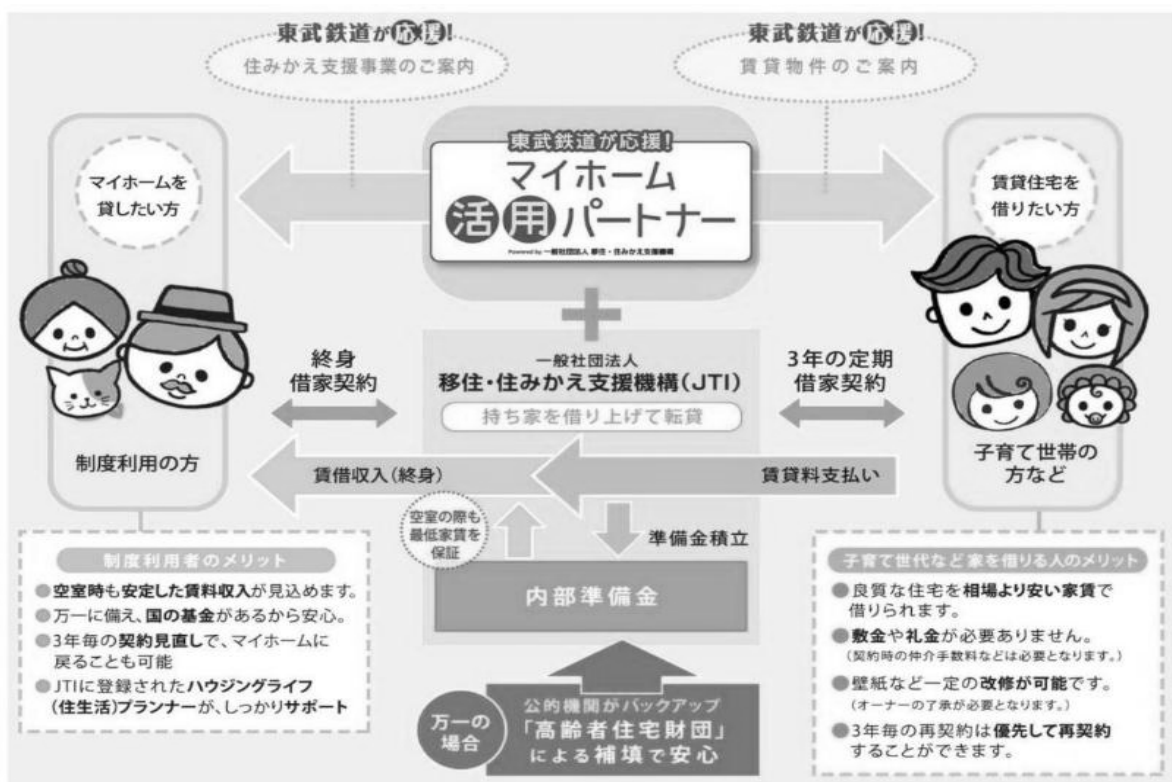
東武鉄道が応援!
住みかえ支援事業のご案内

東武鉄道が応援!
賃貸物件のご案内

東武鉄道が応援!
マイホーム
活用パートナー
Powered by 一般社団法人 移住・住みかえ支援機構

マイホームを貸したい方

賃貸住宅を借りたい方

終身
借家契約

一般社団法人
移住・住みかえ支援機構(JTI)
持ち家を借り上げて転貸

3年の定期
借家契約

制度利用の方

子育て世帯の方など

賃借収入(終身)

賃貸料支払い

空室の際も最低家賃を保証

準備金積立

内部準備金

制度利用者のメリット
●空室時も安定した賃料収入が見込めます。
●万一に備え、国の基金があるから安心。
●3年毎の契約見直しで、マイホームに戻ることも可能
●JTIに登録されたハウジングライフ(住生活)プランナーが、しっかりサポート

子育て世代など家を借りる人のメリット
●良質な住宅を相場より安い家賃で借りられます。
●敷金や礼金が必要ありません。
(契約時の仲介手数料などは必要となります。)
●壁紙など一定の改修が可能です。
(オーナーの了承が必要となります。)
●3年毎の再契約は優先して再契約することができます。

万一の場合

公的機関がバックアップ
「高齢者住宅財団」による補填で安心